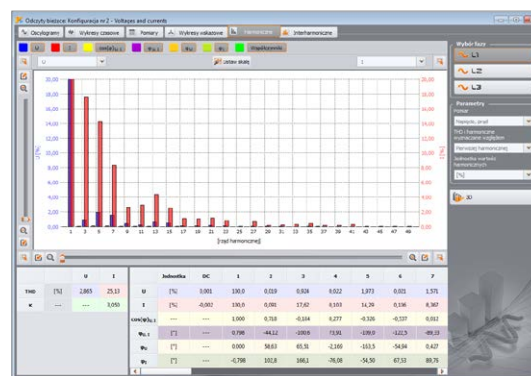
Odczyty bieżące: Konfiguracja nr 2 - Voltages and currents

Oscylogramy | Wykresy czasowe | Pomiary | Wykresy wskazowe | Harmoniczne | Interharmoniczne

U | I | cos(φ$_{U,I}$) | φ$_{U,I}$ | φ$_{U}$ | φ$_{I}$ | Współczynniki

U | Ustaw skalę | 1

30,00 | 28,00 | 26,00 | 24,00 | 22,00 | 20,00 | 18,00 | 16,00 | 14,00 | 12,00 | 10,00 | 8,00 | 6,00 | 4,00 | 2,00 | 0,00

U[%] | I[%]

1 | 3 | 5 | 7 | 9 | 11 | 13 | 15 | 17 | 19 | 21 | 23 | 25 | 27 | 29 | 31 | 33 | 35 | 37 | 39 | 41 | 43 | 45 | 47 | 49

[rząd harmonicznej]

Wybór faz
L1
L2
L3

Parametry
Wartości
Napięcie, prąd
THD i harmoniczne wyznaczane względem
Harmonicznej podstawowej
Jednostka wartości harmonicznych
[%]

3D

| | | U | I |
|---|---|---|---|
| THD | [%] | 2,865 | 25,13 |
| K | --- | --- | 3,050 |

| | Jednostka | DC | 1 | 2 | 3 | 4 | 5 | 6 | 7 |
|---|---|---|---|---|---|---|---|---|---|
| U | [%] | 0,001 | 100,0 | 0,019 | 0,924 | 0,022 | 1,973 | 0,021 | 1,571 |
| I | [%] | -0,002 | 100,0 | 0,091 | 17,62 | 0,103 | 14,29 | 0,136 | 8,367 |
| cos(φ$_{U,I}$) | --- | --- | 1,000 | 0,718 | -0,104 | 0,277 | -0,326 | -0,337 | 0,012 |
| φ$_{U,I}$ | [°] | --- | 0,798 | -44,12 | -100,6 | 73,91 | -109,0 | -121,5 | -89,33 |
| φ$_{U}$ | [°] | --- | 0,000 | 58,63 | 65,51 | -2,169 | -163,5 | -54,84 | 0,427 |
| φ$_{I}$ | [°] | --- | -0,798 | 102,8 | 166,1 | -76,08 | -54,50 | 67,53 | 89,76 |